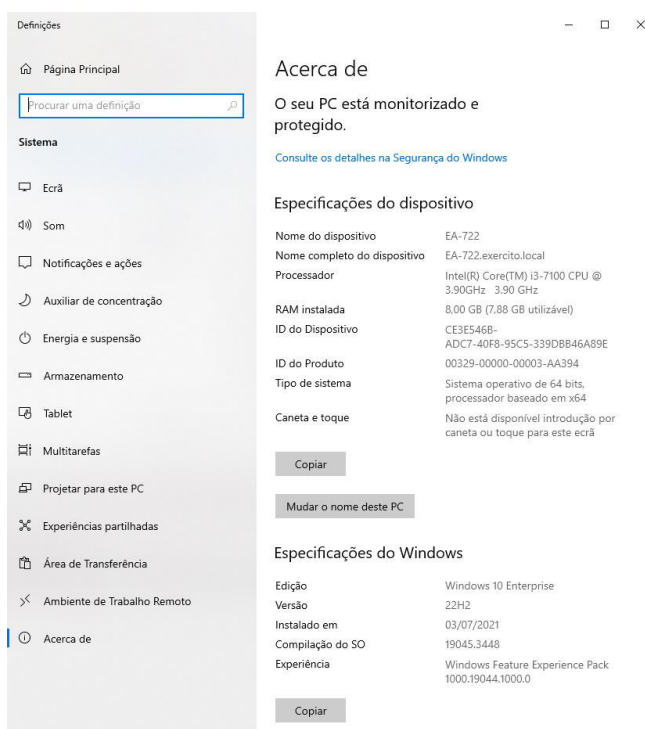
Definições

Página Principal

Procurar uma definição

Sistema

Ecrã

Som

Notificações e ações

Auxiliar de concentração

Energia e suspensão

Armazenamento

Tablet

Multitarefas

Projetar para este PC

Experiências partilhadas

Área de Transferência

Ambiente de Trabalho Remoto

Acerca de

Acerca de

O seu PC está monitorizado e protegido.

Consulte os detalhes na Segurança do Windows

Especificações do dispositivo

| | |
|---|---|
| Nome do dispositivo | EA-722 |
| Nome completo do dispositivo | EA-722.exercito.local |
| Processador | Intel(R) Core(TM) i3-7100 CPU @ 3.90GHz 3.90 GHz |
| RAM instalada | 8,00 GB (7,88 GB utilizável) |
| ID do Dispositivo | CE3E546B-ADC7-40F8-95C5-339DBB46A89E |
| ID do Produto | 00329-00000-00003-AA394 |
| Tipo de sistema | Sistema operativo de 64 bits, processador baseado em x64 |
| Caneta e toque | Não está disponível introdução por caneta ou toque para este ecrã |

Copiar

Mudar o nome deste PC

Especificações do Windows

| | |
|---|---|
| Edição | Windows 10 Enterprise |
| Versão | 22H2 |
| Instalado em | 03/07/2021 |
| Compilação do SO | 19045.3448 |
| Experiência | Windows Feature Experience Pack 1000.19044.1000.0 |

Copiar